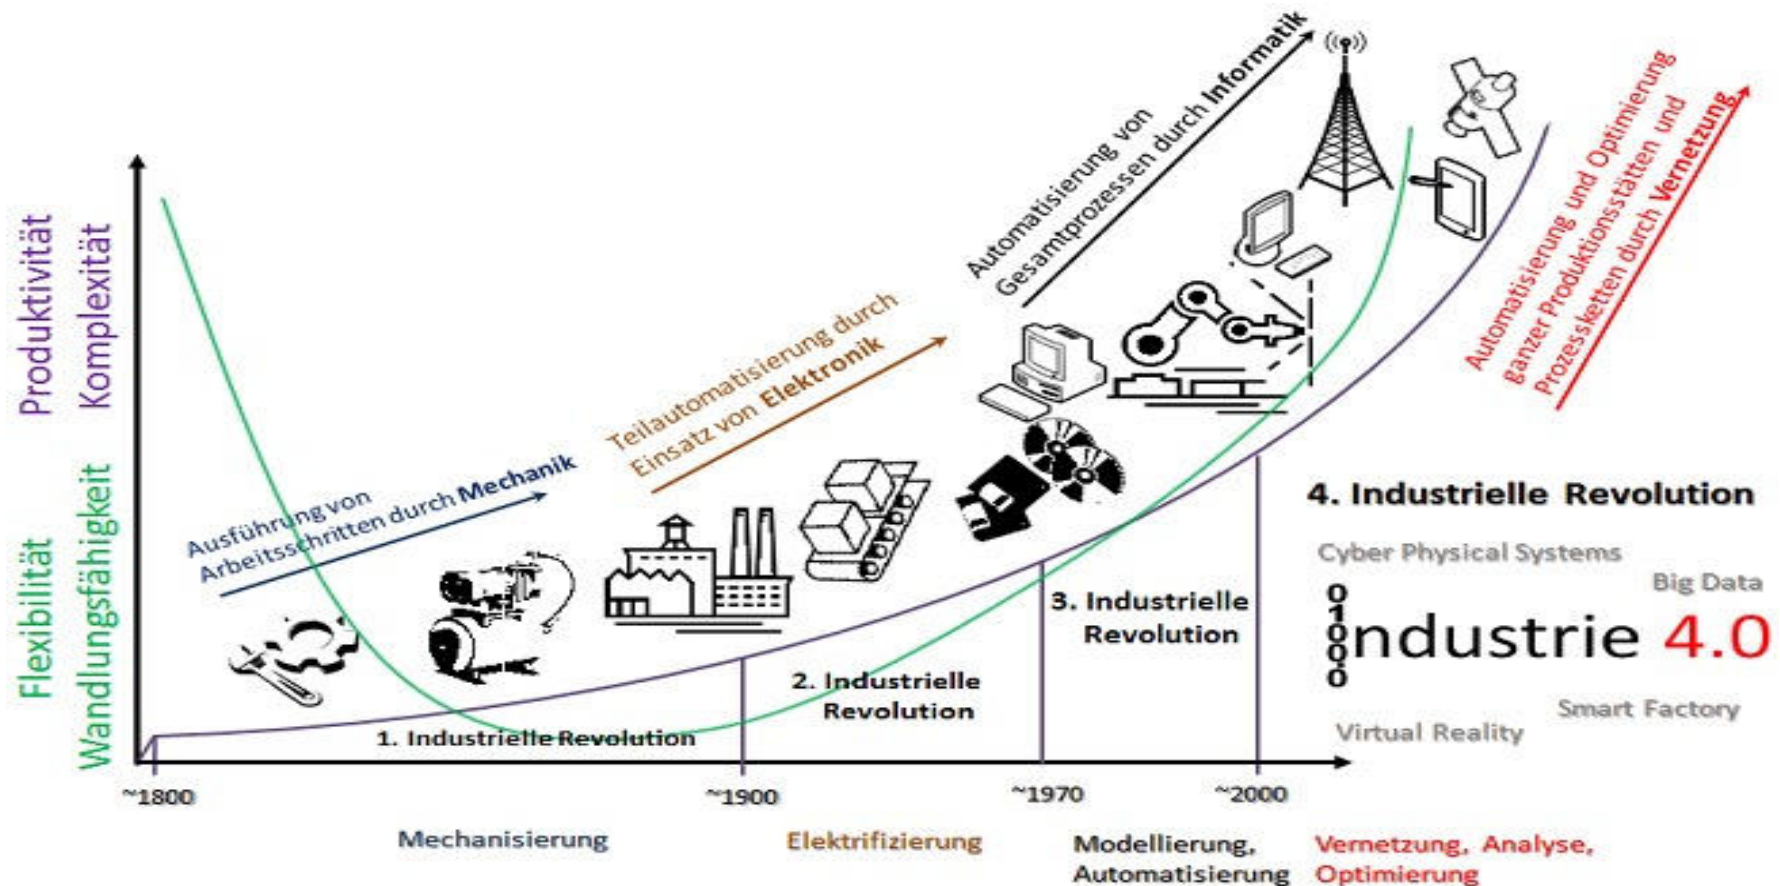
Produktivität
Komplexität

Flexibilität
Wandlungsfähigkeit

Ausführung von Arbeitsschritten durch Mechanik

Teilautomatisierung durch Einsatz von Elektronik

Automatisierung von Gesamtprozessen durch Informatik

Automatisierung und Optimierung ganzer Produktionsstätten und Prozessketten durch Vernetzung

4. Industrielle Revolution

Cyber Physical Systems

Big Data

Industrie 4.0

Smart Factory

Virtual Reality

3. Industrielle Revolution

2. Industrielle Revolution

1. Industrielle Revolution

~1800

~1900

~1970

~2000

Mechanisierung

Elektrifizierung

Modellierung, Automatisierung

Vernetzung, Analyse, Optimierung